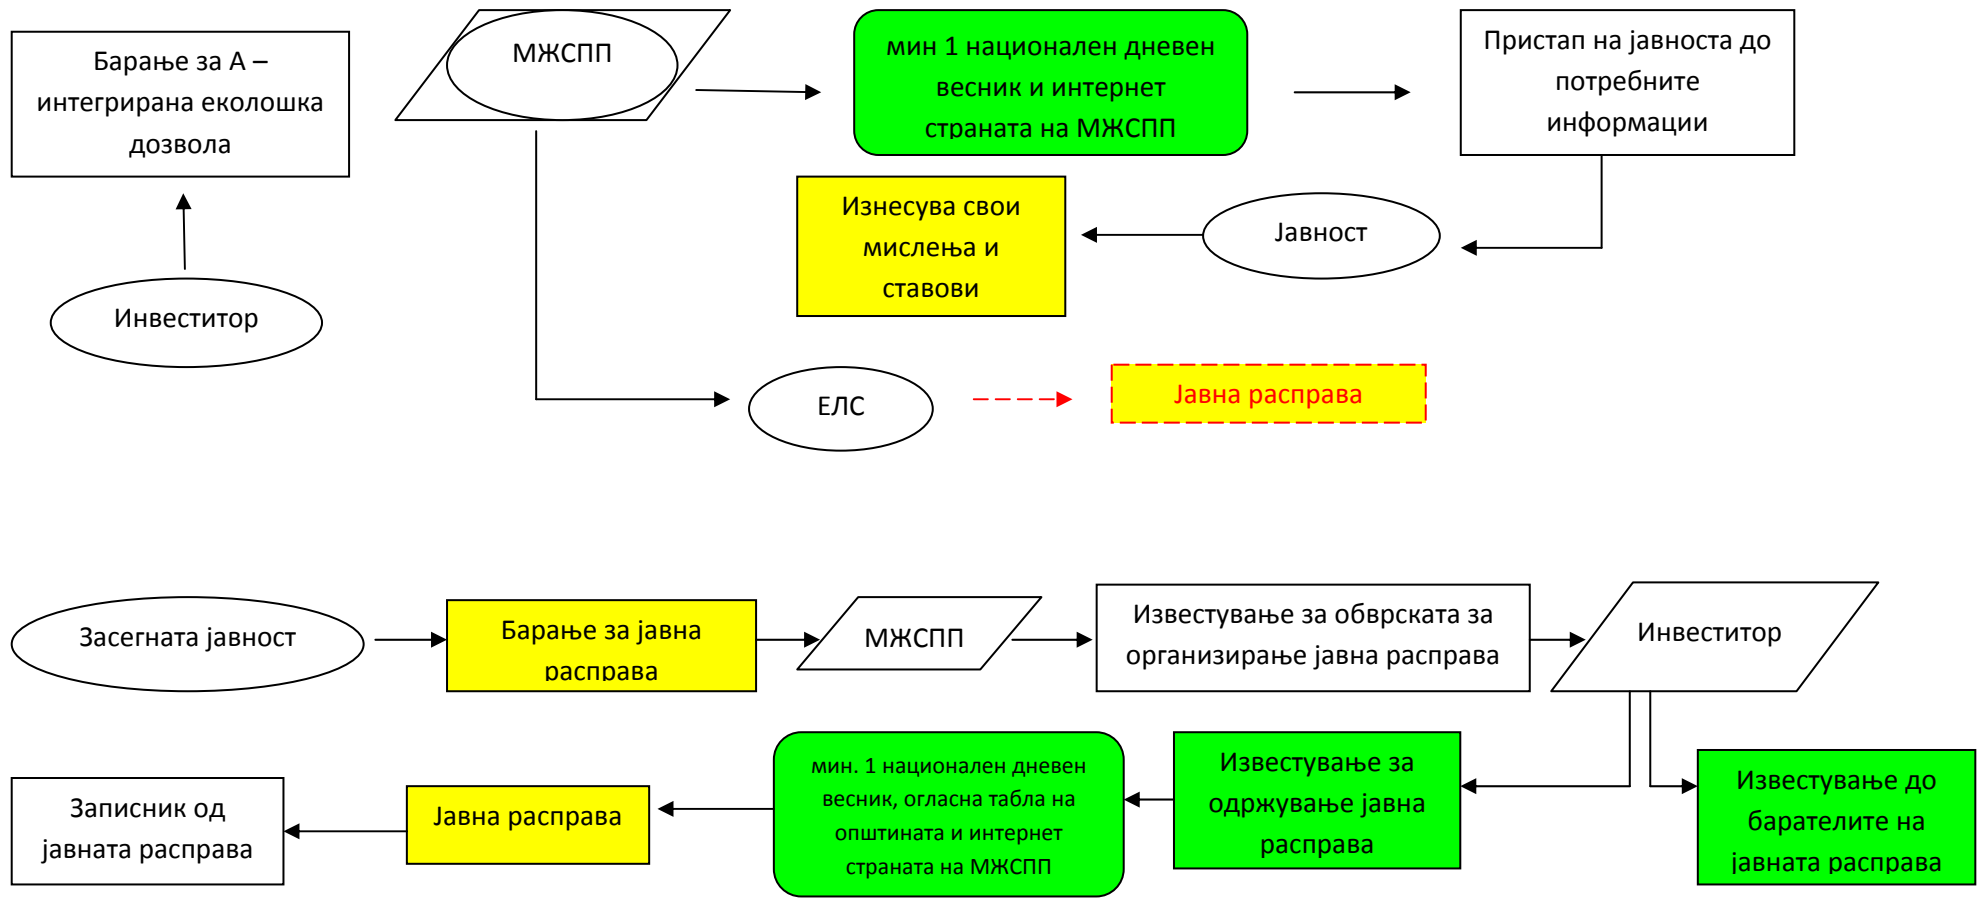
Барање за А – интегрирана еколошка дозвола

МЖСПП

мин 1 национален дневен весник и интернет страната на МЖСПП

Пристап на јавноста до потребните информации

Изнесува свои мислења и ставови

Јавност

Инвеститор

ЕЛС

Јавна расправа

Засегната јавност

Барање за јавна расправа

МЖСПП

Известување за обврската за организирање јавна расправа

Инвеститор

Записник од јавната расправа

Јавна расправа

мин. 1 национален дневен весник, огласна табла на општината и интернет страната на МЖСПП

Известување за одржување јавна расправа

Известување до барателите на јавната расправа